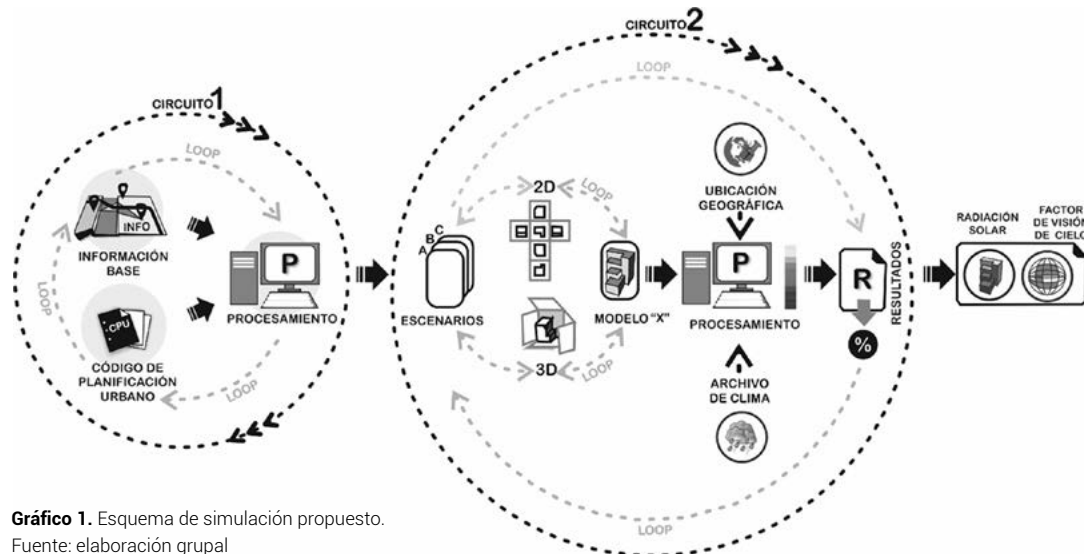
CIRCUITO1

LOOP

INFO

INFORMACIÓN BASE

CPU

CÓDIGO DE PLANIFICACIÓN URBANO

LOOP

LOOP

P

PROCESAMIENTO

CIRCUITO2

LOOP

C B A

ESCENARIOS

2D

LOOP

3D

LOOP

MODELO "X"

UBICACIÓN GEOGRÁFICA

P

PROCESAMIENTO

ARCHIVO DE CLIMA

R

RESULTADOS

%

LOOP

RADIACIÓN SOLAR

FACTOR DE VISIÓN DE CIELO

**Gráfico 1.** Esquema de simulación propuesto.
Fuente: elaboración grupal